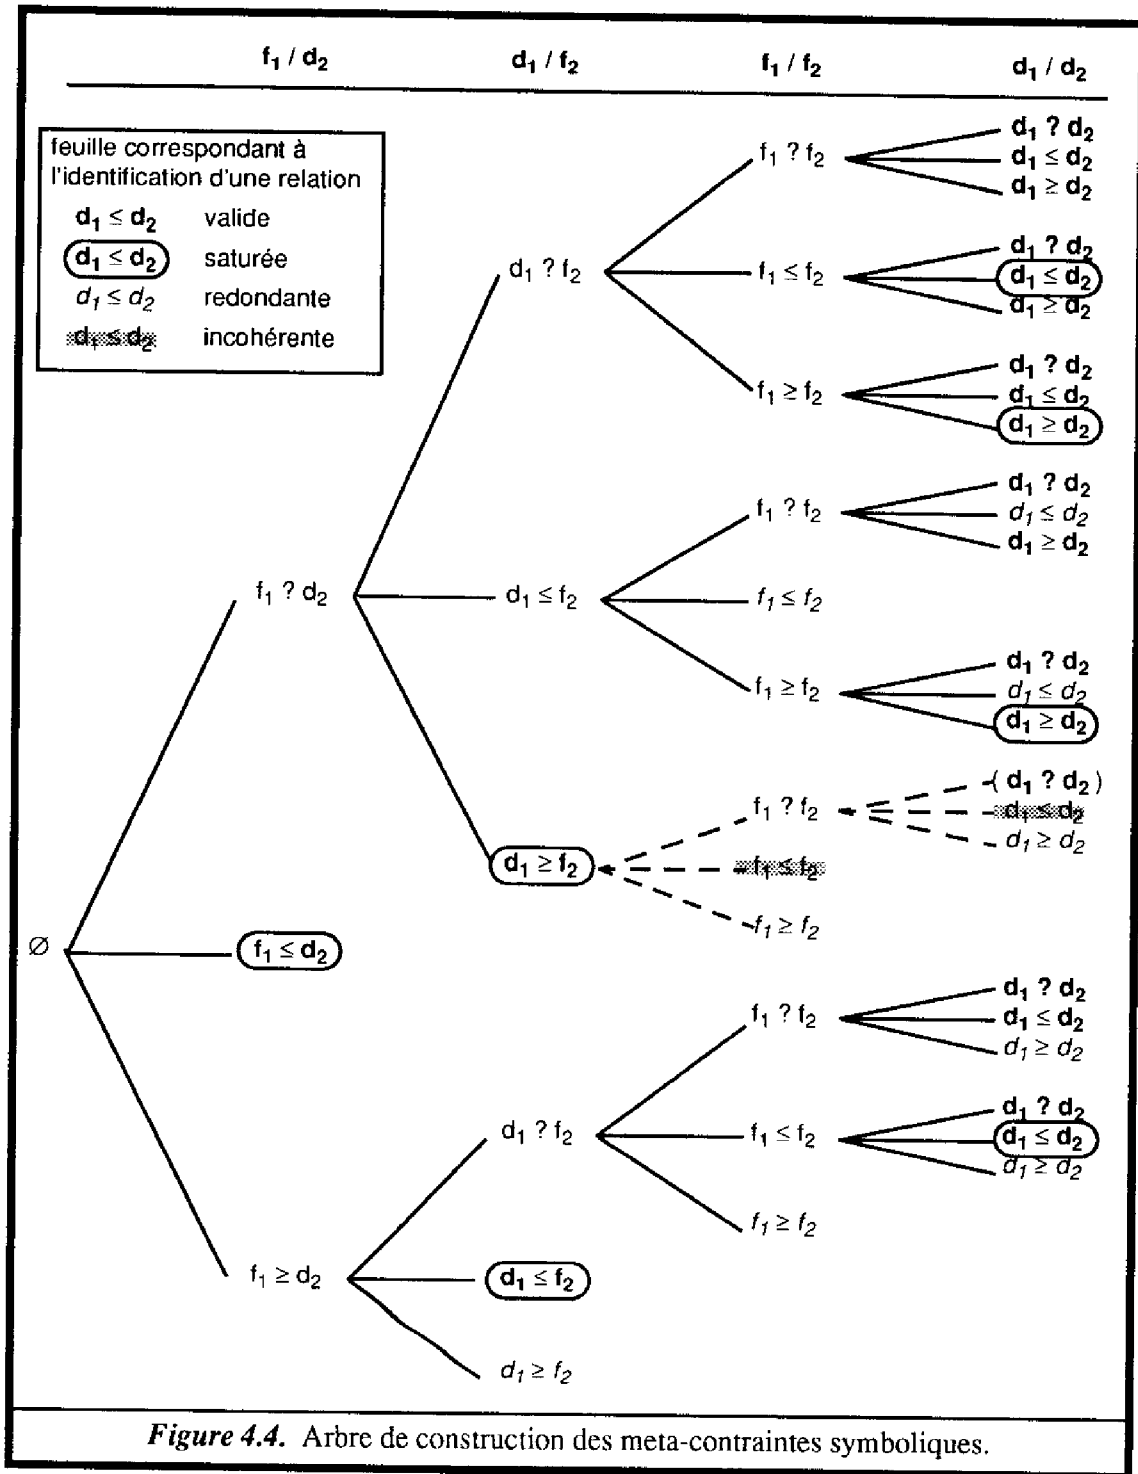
$f_1 / d_2$ $d_1 / f_2$ $f_1 / f_2$ $d_1 / d_2$

feuille correspondant à l'identification d'une relation

$d_1 \leq d_2$ valide

$d_1 \leq d_2$ saturée

$d_1 \leq d_2$ redondante

$d_1 \leq d_2$ incohérente

$\varnothing$

$f_1 ? d_2$

$d_1 ? f_2$

$f_1 ? f_2$

$d_1 ? d_2$
$d_1 \leq d_2$
$d_1 \geq d_2$

$f_1 \leq f_2$

$d_1 ? d_2$
$d_1 \leq d_2$
$d_1 \geq d_2$

$f_1 \geq f_2$

$d_1 ? d_2$
$d_1 \leq d_2$
$d_1 \geq d_2$

$d_1 \leq f_2$

$f_1 ? f_2$

$d_1 ? d_2$
$d_1 \leq d_2$
$d_1 \geq d_2$

$f_1 \leq f_2$

$f_1 \geq f_2$

$d_1 ? d_2$
$d_1 \leq d_2$
$d_1 \geq d_2$

$d_1 \geq f_2$

$f_1 ? f_2$

$( d_1 ? d_2 )$
$d_1 \leq d_2$
$d_1 \geq d_2$

$f_1 \leq f_2$

$f_1 \geq f_2$

$f_1 \leq d_2$

$f_1 \geq d_2$

$d_1 ? f_2$

$f_1 ? f_2$

$d_1 ? d_2$
$d_1 \leq d_2$
$d_1 \geq d_2$

$f_1 \leq f_2$

$d_1 ? d_2$
$d_1 \leq d_2$
$d_1 \geq d_2$

$f_1 \geq f_2$

$d_1 \leq f_2$

$d_1 \geq f_2$

*Figure 4.4.* Arbre de construction des meta-contraintes symboliques.